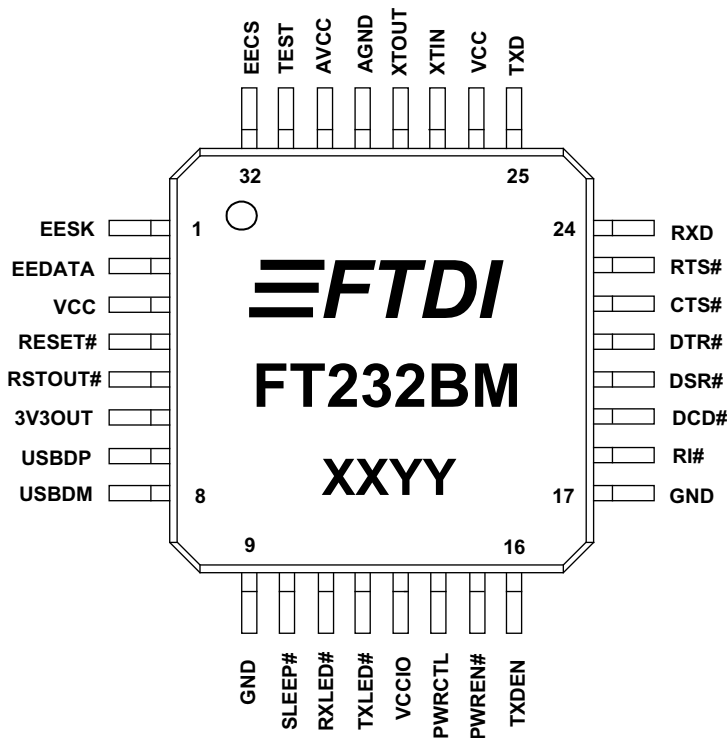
EECS
TEST
AVCC
AGND
XTOUT
XTIN
VCC
TXD

32
25

EESK
EEDATA
VCC
RESET#
RSTOUT#
3V3OUT
USBDP
USBDM

1
8

FTDI
FT232BM
XXYY

24
17

RXD
RTS#
CTS#
DTR#
DSR#
DCD#
RI#
GND

9
16

GND
SLEEP#
RXLED#
TXLED#
VCCIO
PWRCTL
PWREN#
TXDEN